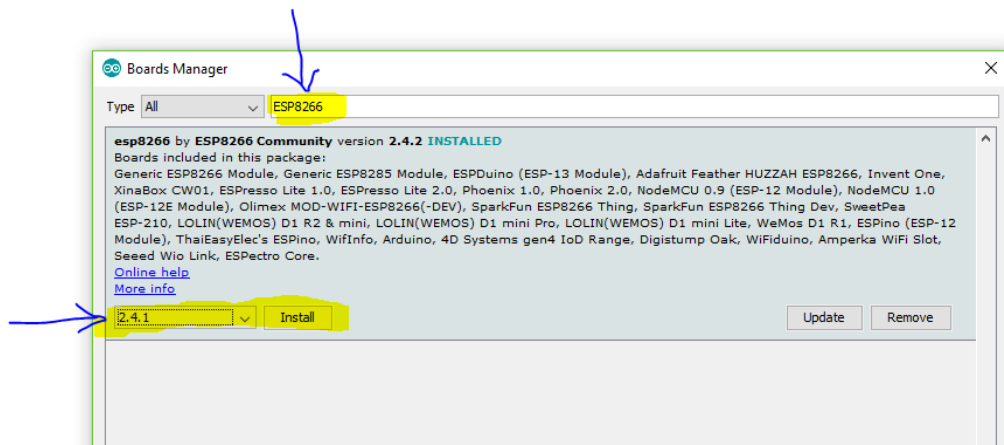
Boards Manager

Type All ESP8266

esp8266 by ESP8266 Community version 2.4.2 INSTALLED
Boards included in this package:
Generic ESP8266 Module, Generic ESP8285 Module, ESPDuino (ESP-13 Module), Adafruit Feather HUZZAH ESP8266, Invent One, XinaBox CW01, ESPresso Lite 1.0, ESPresso Lite 2.0, Phoenix 1.0, Phoenix 2.0, NodeMCU 0.9 (ESP-12 Module), NodeMCU 1.0 (ESP-12E Module), Olimex MOD-WIFI-ESP8266(-DEV), SparkFun ESP8266 Thing, SparkFun ESP8266 Thing Dev, SweetPea ESP-210, LOLIN(WEMOS) D1 R2 & mini, LOLIN(WEMOS) D1 mini Pro, LOLIN(WEMOS) D1 mini Lite, WeMos D1 R1, ESPino (ESP-12 Module), ThaiEasyElec's ESPino, WifInfo, Arduino, 4D Systems gen4 IoD Range, Digistump Oak, WiFiduino, Amperka WiFi Slot, Seeed Wio Link, ESPectro Core.
Online help
More info

2.4.1 Install Update Remove